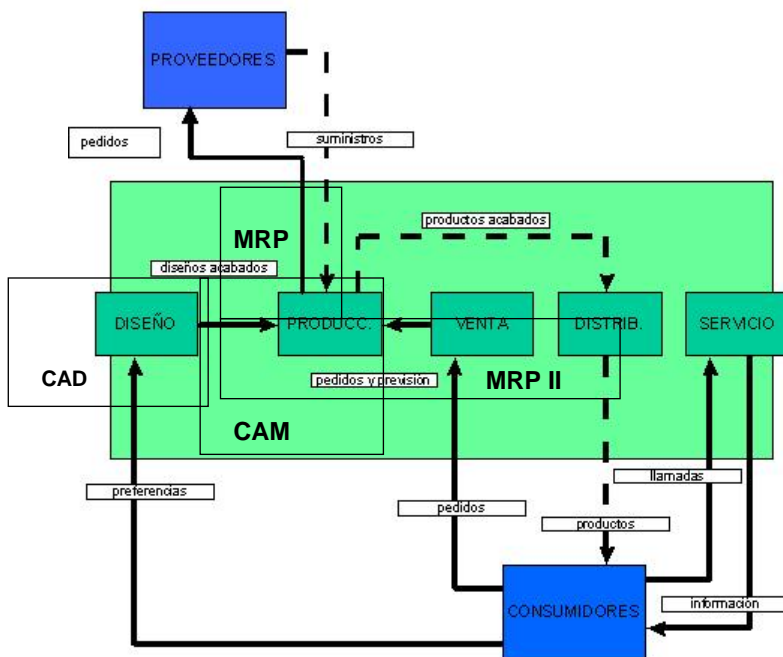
PROVEEDORES

pedidos

suministros

productos acabados

MRP

diseños acabados

DISEÑO

PRODUCC.

VENTA

DISTRIB.

SERVICIO

CAD

pedidos y previsión

MRP II

CAM

llamadas

preferencias

pedidos

productos

información

CONSUMIDORES